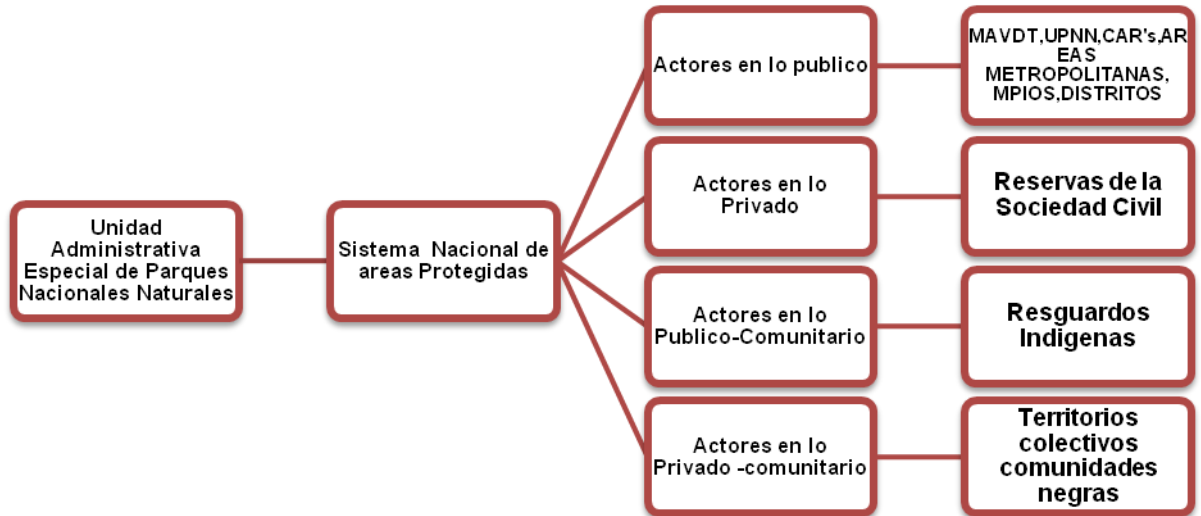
Unidad Administrativa Especial de Parques Nacionales Naturales

Sistema Nacional de areas Protegidas

Actores en lo publico

MAVDT,UPNN,CAR's,AREAS METROPOLITANAS, MPIOS,DISTRITOS

Actores en lo Privado

Reservas de la Sociedad Civil

Actores en lo Publico-Comunitario

Resguardos Indigenas

Actores en lo Privado -comunitario

Territorios colectivos comunidades negras